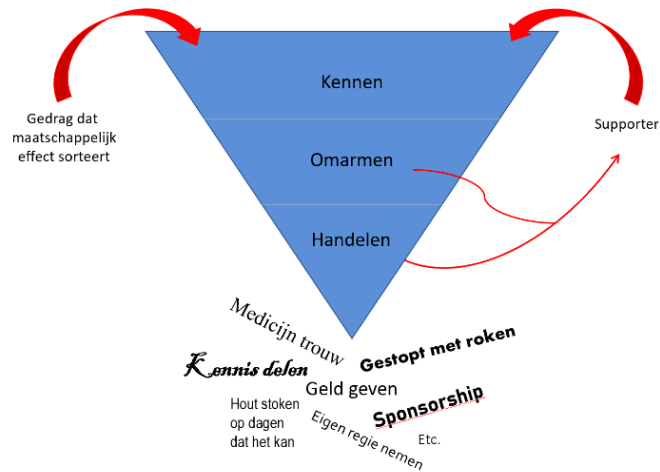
Kennen

Omarmen

Handelen

Gedrag dat maatschappelijk effect sorteert

Supporter

Medicijn trouw

Gestopt met roken

Kennis delen

Geld geven

Sponsorship

Hout stoken op dagen dat het kan

Eigen regie nemen

Etc.